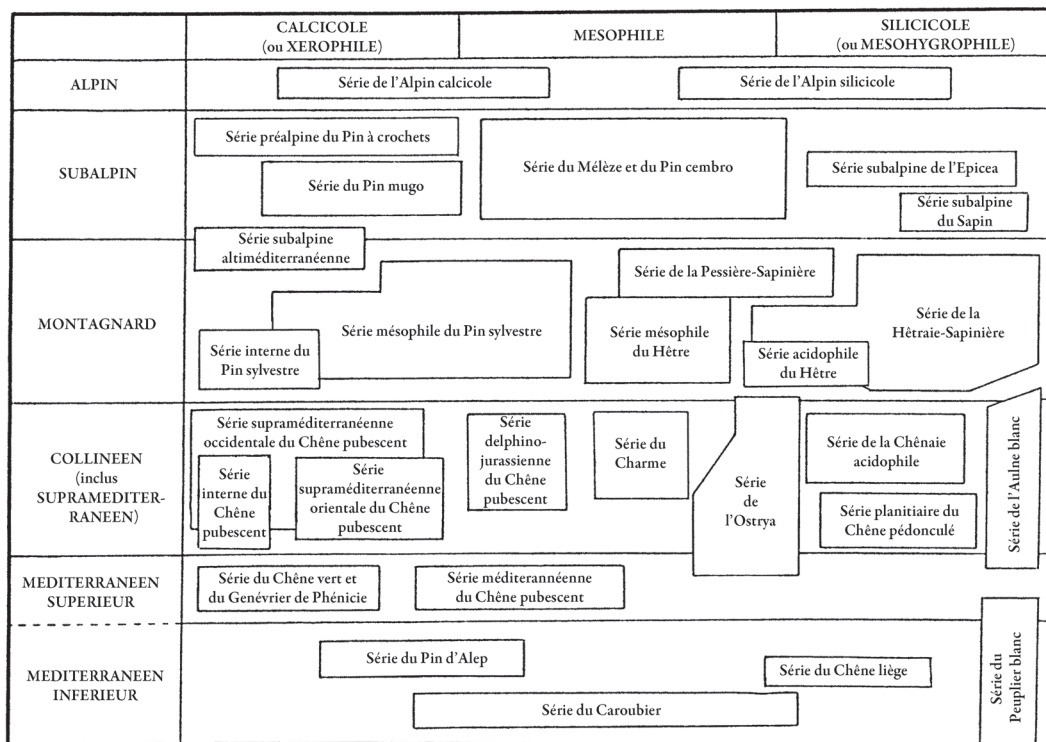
CALCICOLE (ou XEROPHILE)

MESOPHILE

SILICICOLE (ou MESOHYGROPHILE)

ALPIN

Série de l'Alpin calcicole

Série de l'Alpin silicicole

SUBALPIN

Série préalpine du Pin à crochets

Série du Pin mugo

Série du Mélèze et du Pin cembro

Série subalpine de l'Epicea

Série subalpine du Sapin

Série subalpine altiméditerranéenne

MONTAGNARD

Série interne du Pin sylvestre

Série mésophile du Pin sylvestre

Série de la Pessière-Sapinière

Série mésophile du Hêtre

Série de la Hêtraie-Sapinière

Série acidophile du Hêtre

COLLINEEN (inclus SUPRAMEDITERRANEEN)

Série supraméditerranéenne occidentale du Chêne pubescent

Série interne du Chêne pubescent

Série supraméditerranéenne orientale du Chêne pubescent

Série delphino-jurassienne du Chêne pubescent

Série du Charme

Série de l'Ostrya

Série de la Chênaie acidophile

Série planitiaire du Chêne pédonculé

Série de l'Aulne blanc

MEDITERRANEEN SUPERIEUR

Série du Chêne vert et du Genévrier de Phénicie

Série méditerannéenne du Chêne pubescent

MEDITERRANEEN INFERIEUR

Série du Pin d'Alep

Série du Chêne liège

Série du Caroubier

Série du Peuplier blanc